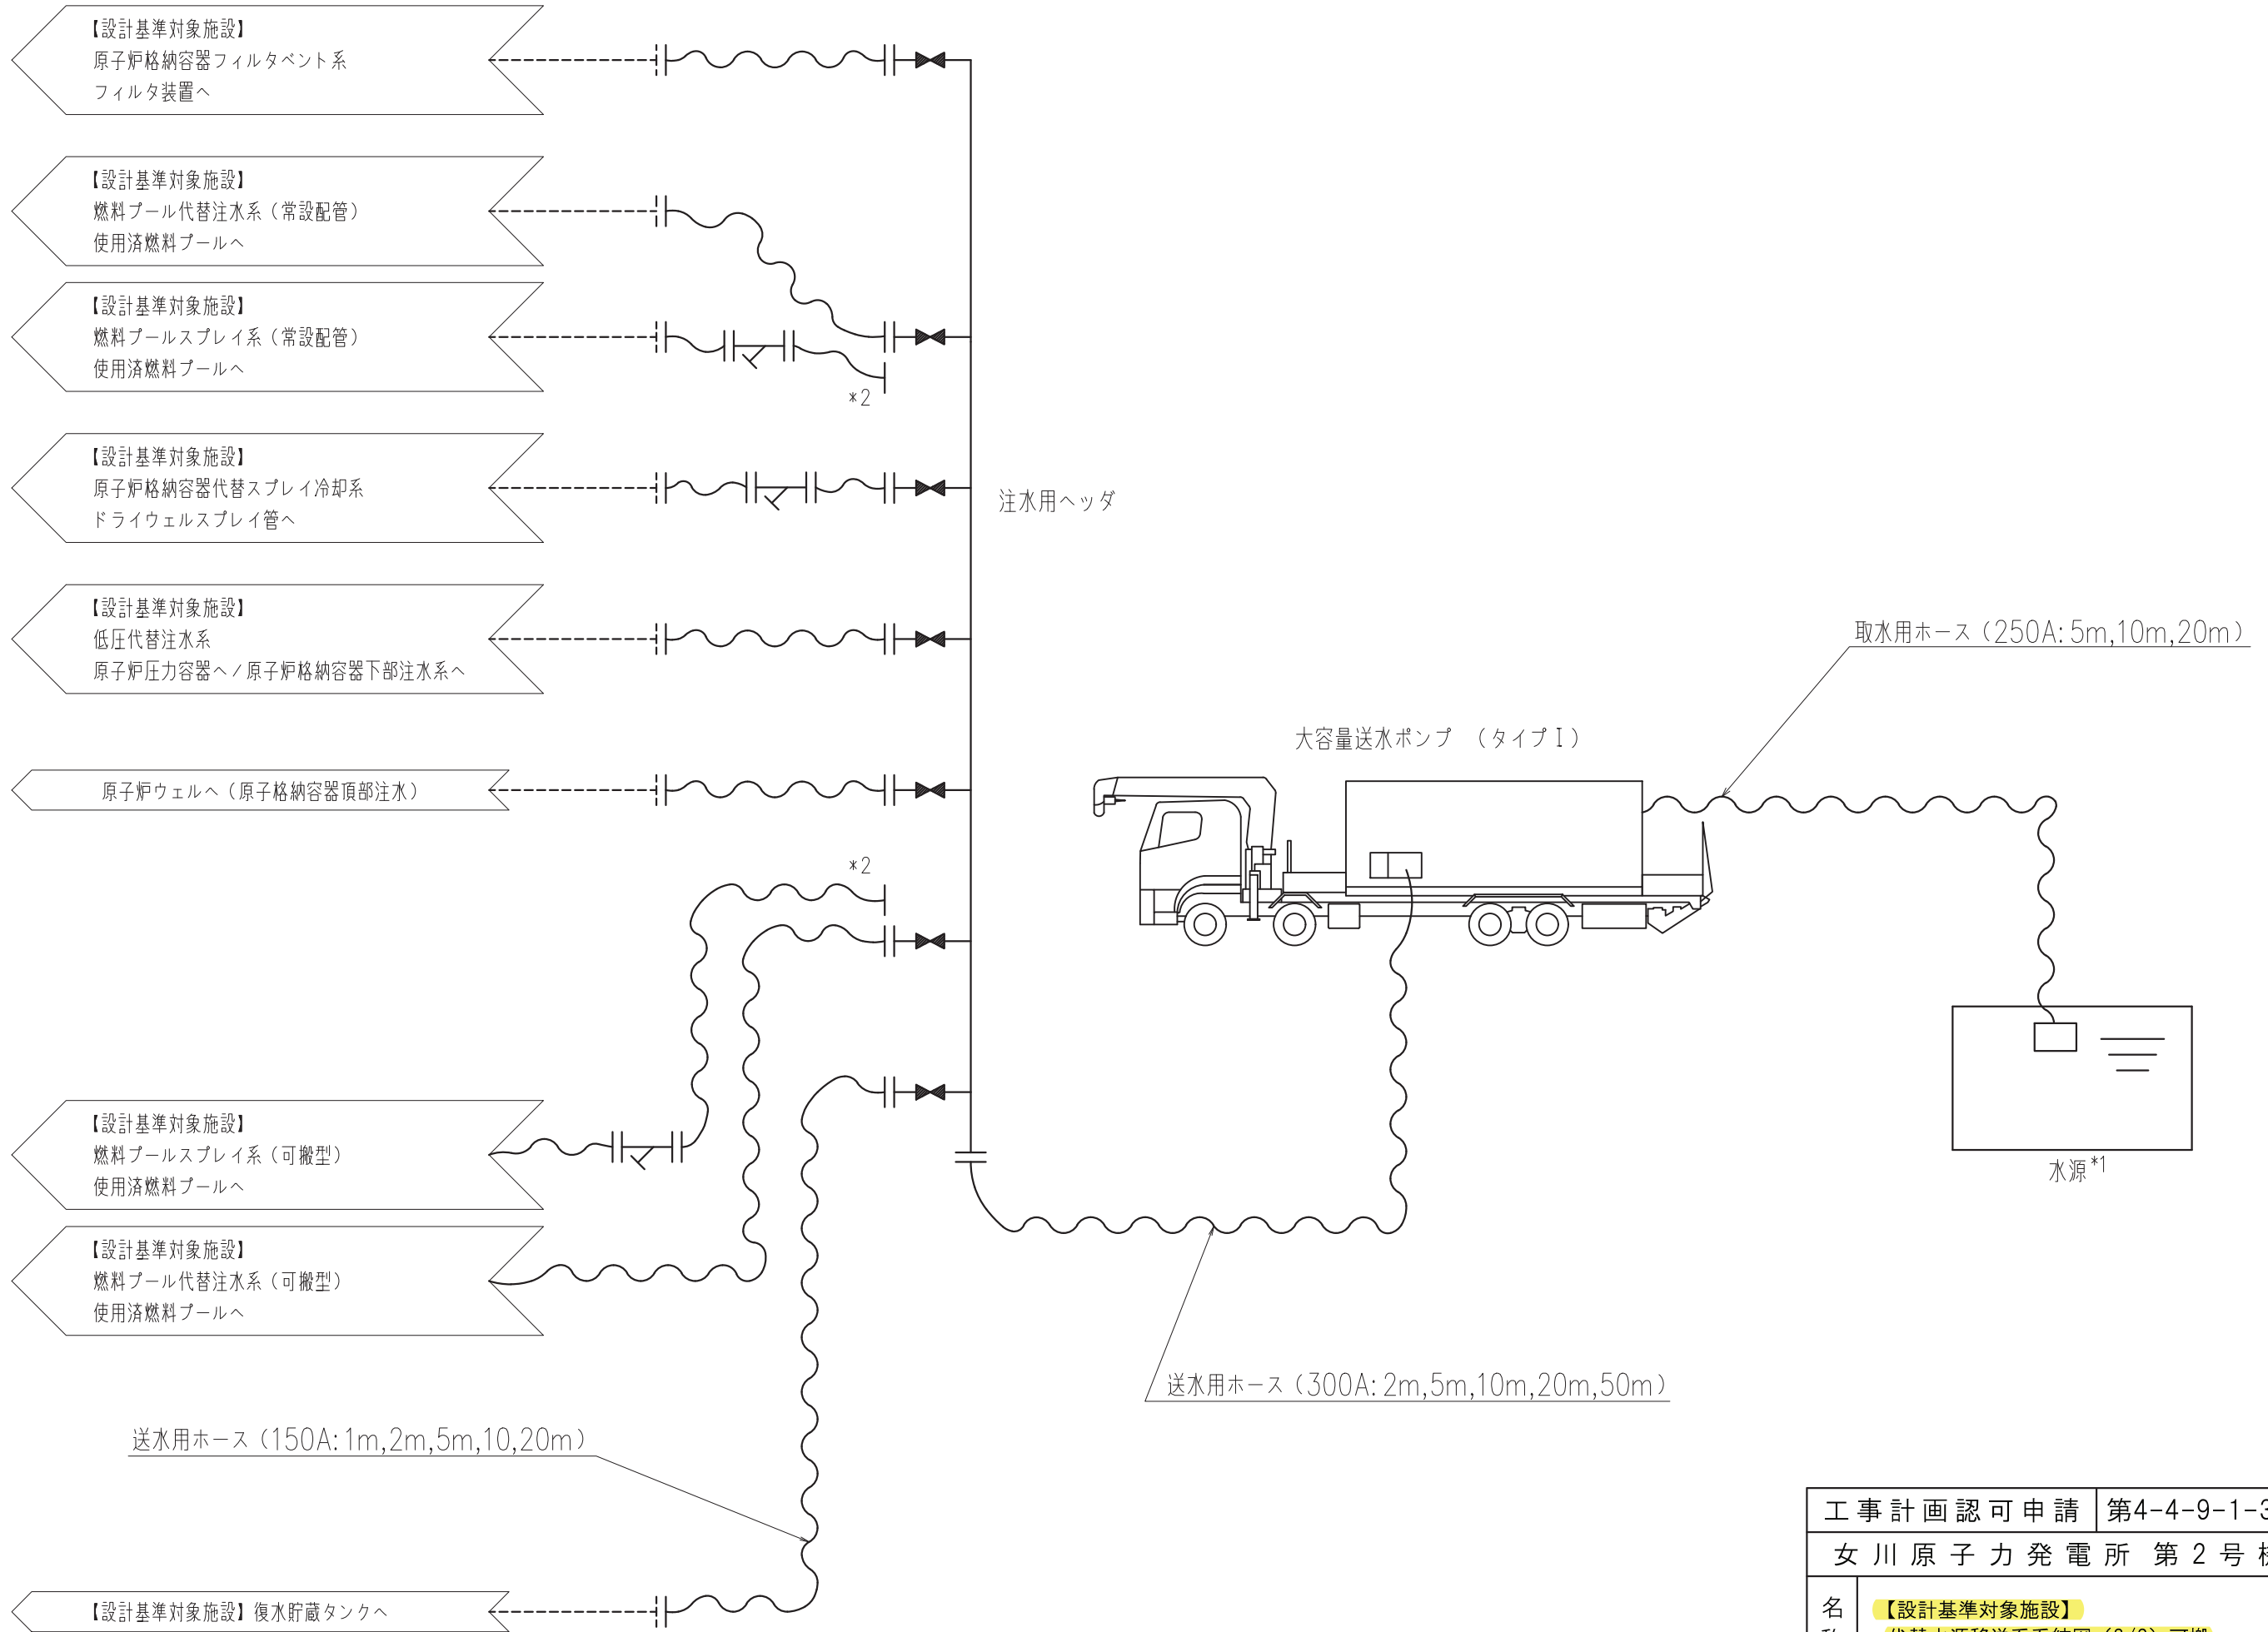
【設計基準対象施設】
原子炉格納容器フィルタベント系
フィルタ装置へ

【設計基準対象施設】
燃料プール代替注水系（常設配管）
使用済燃料プールへ

【設計基準対象施設】
燃料プールスプレイ系（常設配管）
使用済燃料プールへ

*2

【設計基準対象施設】
原子炉格納容器代替スプレイ冷却系
ドライウェルスプレイ管へ

注水用ヘッダ

【設計基準対象施設】
低圧代替注水系
原子炉圧力容器へ／原子炉格納容器下部注水系へ

取水用ホース（250A:5m,10m,20m）

大容量送水ポンプ （タイプＩ）

原子炉ウェルへ（原子格納容器頂部注水）

*2

水源*1

【設計基準対象施設】
燃料プールスプレイ系（可搬型）
使用済燃料プールへ

【設計基準対象施設】
燃料プール代替注水系（可搬型）
使用済燃料プールへ

送水用ホース（300A:2m,5m,10m,20m,50m）

送水用ホース（150A:1m,2m,5m,10,20m）

【設計基準対象施設】復水貯蔵タンクへ

| 工事計画認可申請 | 第4-4-9-1-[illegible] |
|---|---|
| 女川原子力発電所 第２号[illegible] | |
| 名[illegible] | 【設計基準対象施設】 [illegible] |